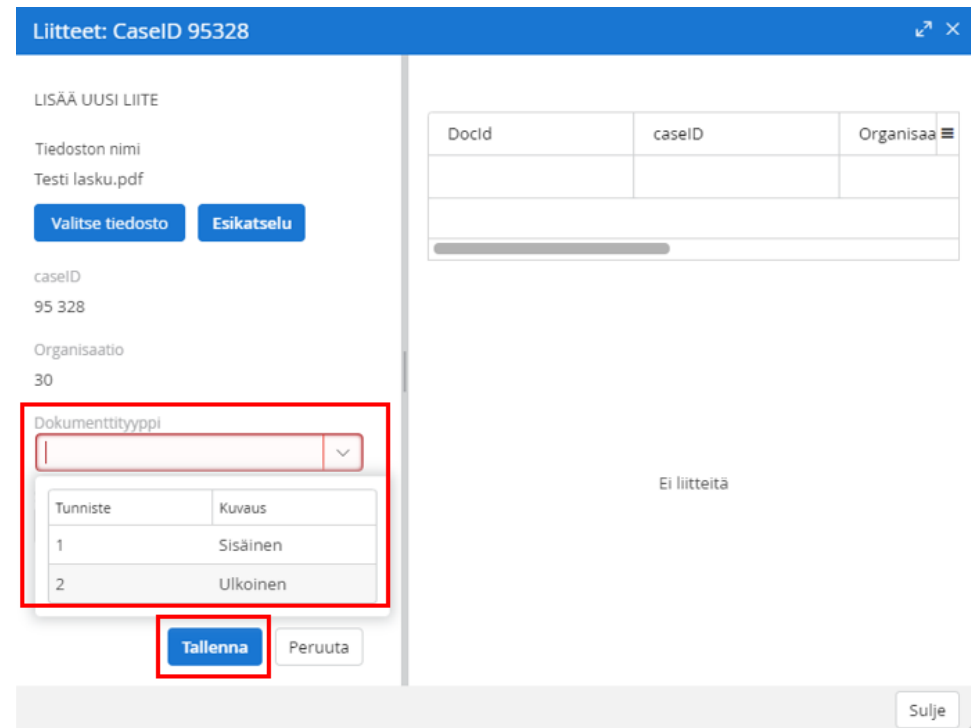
Liitteet: CaseID 95328

LISÄÄ UUSI LIITE

Tiedoston nimi

Testi lasku.pdf

Valitse tiedosto Esikatselu

caseID

95 328

Organisaatio

30

Dokumenttityyppi

| Tunniste | Kuvaus |
|---|---|
| 1 | Sisäinen |
| 2 | Ulkoinen |

Tallenna Peruuta

| DocId | caseID | Organisaa |
|---|---|---|
| | | |

Ei liitteitä

Sulje